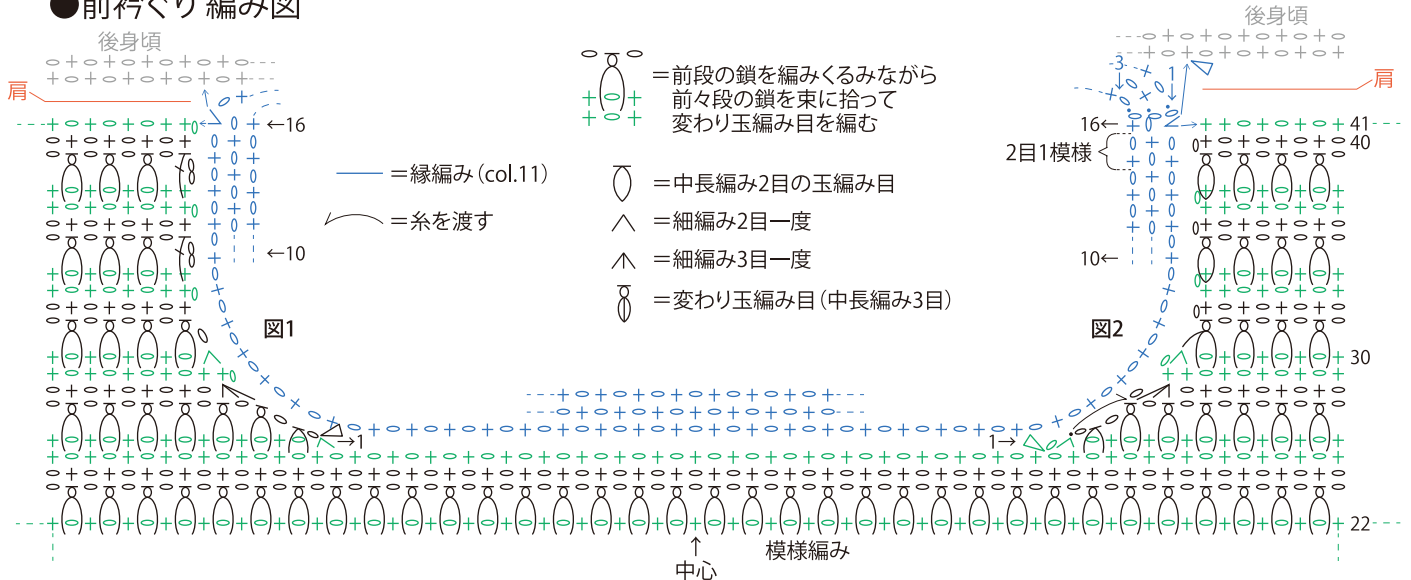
●前衿ぐり 編み図

後身頃

肩

←16

←10

図1

→1

＝前段の鎖を編みくるみながら
前々段の鎖を束に拾って
変わり玉編み目を編む

＝縁編み（col.11）

＝糸を渡す

＝中長編み2目の玉編み目

＝細編み2目一度

＝細編み3目一度

＝変わり玉編み目（中長編み3目）

後身頃

肩

3

1

16←

2目1模様

10←

図2

1→

41

40

30

22

↑
中心

模様編み